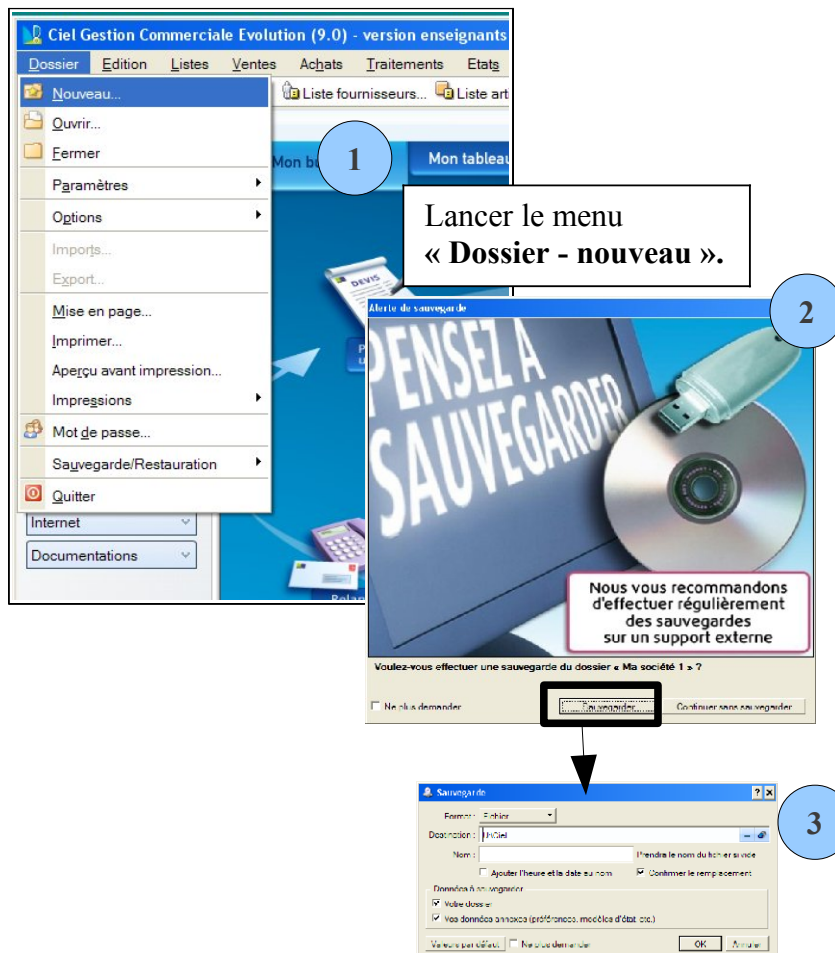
Ciel Gestion Commerciale Evolution (9.0) - version enseignants

Dossier Edition Listes Ventes Achats Traitements Etats

Nouveau...
Ouvrir...
Fermer
Paramètres
Options
Imports...
Export...
Mise en page...
Imprimer...
Aperçu avant impression...
Impressions
Mot de passe...
Sauvegarde/Restauration
Quitter

Liste fournisseurs... Liste art

Mon bu

Mon tableau

DEVIS

Internet

Documentations

1

Lancer le menu
« Dossier - nouveau ».

2

Alerte de sauvegarde

PENSEZ A SAUVEGARDER

Nous vous recommandons d'effectuer régulièrement des sauvegardes sur un support externe

Voulez-vous effectuer une sauvegarde du dossier « Ma société 1 » ?

Ne plus demander

Sauvegarder

Continuer sans sauvegarder

3

Sauvegarde

Format : Fichier

Destination : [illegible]Ciel

Nom :

Prendre le nom du fichier suivi de

Ajouter l'heure et la date au nom

Confirmer le remplacement

Données à sauvegarder

Votre dossier

Vos données annexes (préférences, modèles d'état, etc.)

Valeurs par défaut

Ne plus demander

OK

Annuler